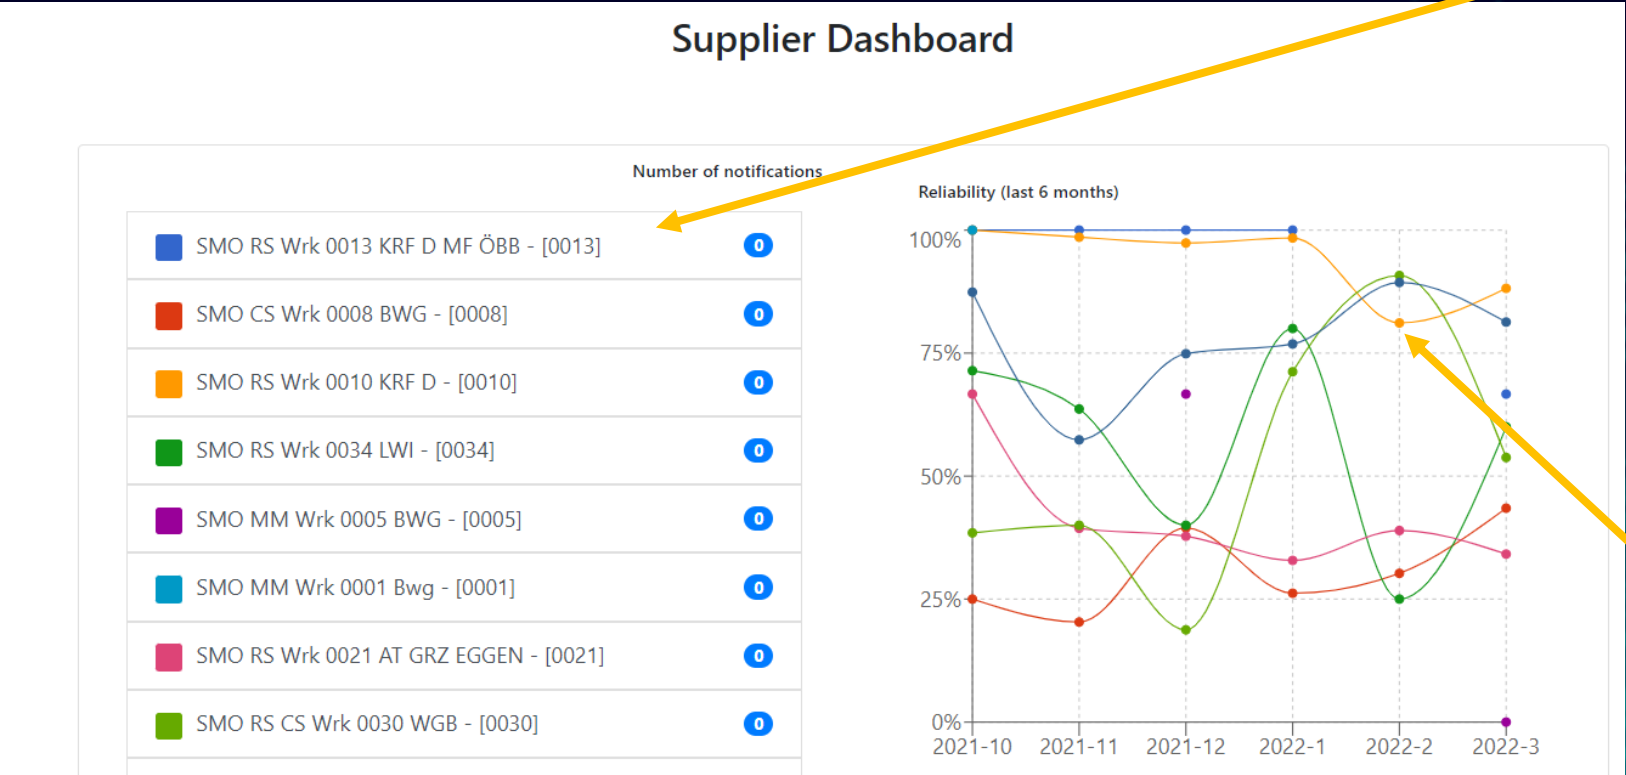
Supplier Dashboard

Number of notifications

| | |
|---|---|
| SMO RS Wrk 0013 KRF D MF ÖBB - [0013] | 0 |
| SMO CS Wrk 0008 BWG - [0008] | 0 |
| SMO RS Wrk 0010 KRF D - [0010] | 0 |
| SMO RS Wrk 0034 LWI - [0034] | 0 |
| SMO MM Wrk 0005 BWG - [0005] | 0 |
| SMO MM Wrk 0001 Bwg - [0001] | 0 |
| SMO RS Wrk 0021 AT GRZ EGGEN - [0021] | 0 |
| SMO RS CS Wrk 0030 WGB - [0030] | 0 |

Reliability (last 6 months)

100%
75%
50%
25%
0%
2021-10
2021-11
2021-12
2022-1
2022-2
2022-3